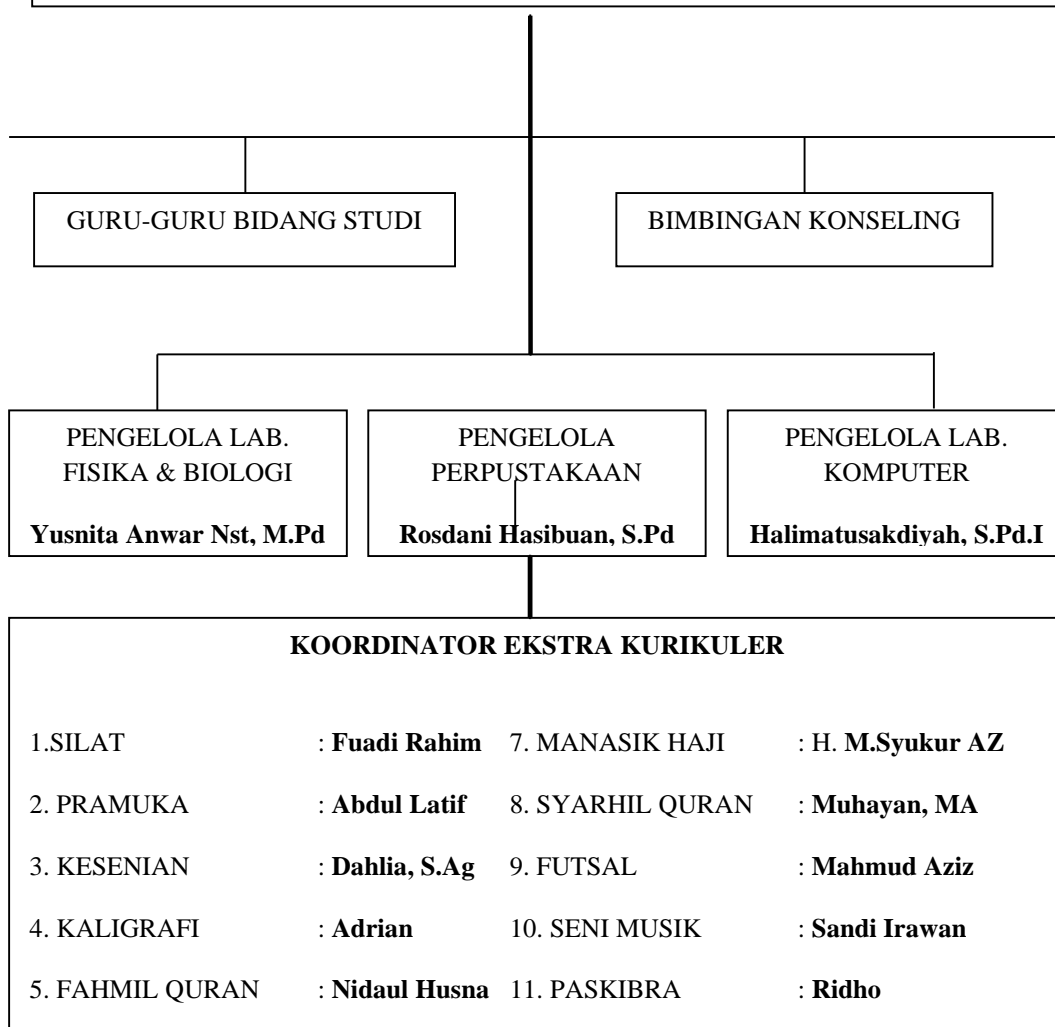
GURU-GURU BIDANG STUDI

BIMBINGAN KONSELING

PENGELOLA LAB. FISIKA & BIOLOGI

**Yusnita Anwar Nst, M.Pd**

PENGELOLA PERPUSTAKAAN

**Rosdani Hasibuan, S.Pd**

PENGELOLA LAB. KOMPUTER

**Halimatusakdiyah, S.Pd.I**

**KOORDINATOR EKSTRA KURIKULER**

| | | | |
|---|---|---|---|
| 1.SILAT | : **Fuadi Rahim** | 7. MANASIK HAJI | : H. **M.Syukur AZ** |
| 2. PRAMUKA | : **Abdul Latif** | 8. SYARHIL QURAN | : **Muhayan, MA** |
| 3. KESENIAN | : **Dahlia, S.Ag** | 9. FUTSAL | : **Mahmud Aziz** |
| 4. KALIGRAFI | : **Adrian** | 10. SENI MUSIK | : **Sandi Irawan** |
| 5. FAHMIL QURAN | : **Nidaul Husna** | 11. PASKIBRA | : **Ridho** |